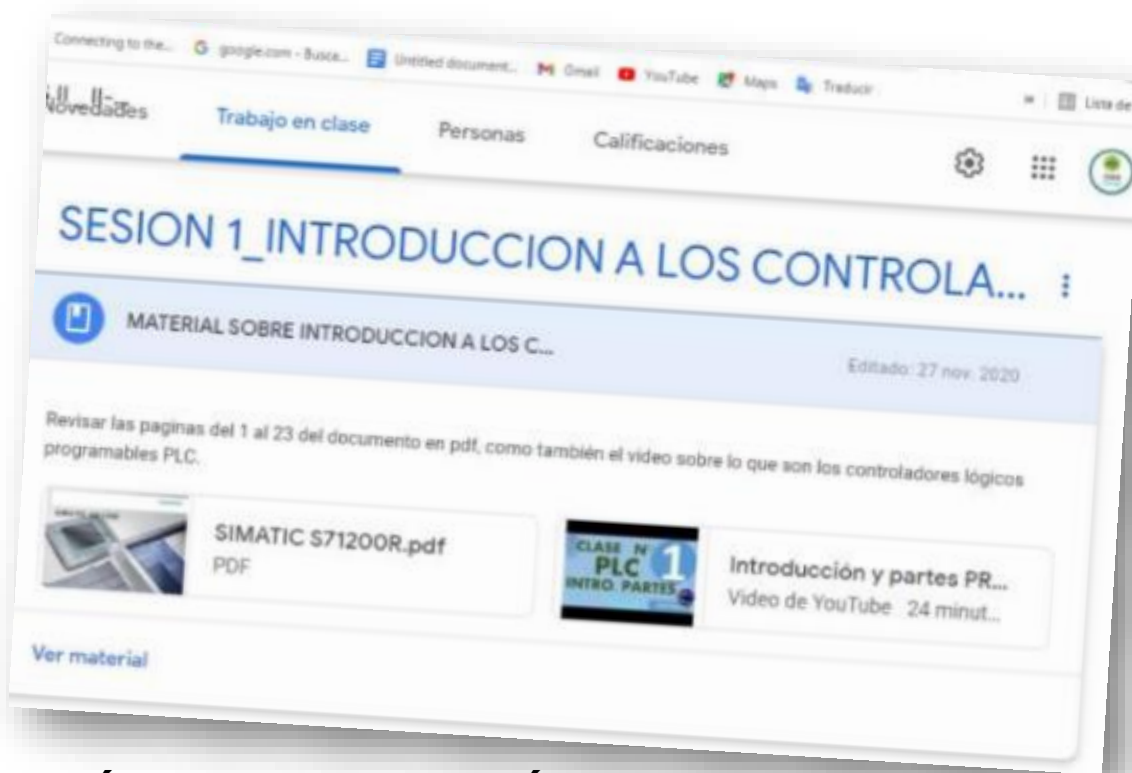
Connecting to the... google.com - Busca... Untitled document... Gmail YouTube Maps Traducir

Lista de

Novedades Trabajo en clase Personas Calificaciones

SESION 1_INTRODUCCION A LOS CONTROLA...

MATERIAL SOBRE INTRODUCCION A LOS C...

Editado: 27 nov. 2020

Revisar las paginas del 1 al 23 del documento en pdf, como también el video sobre lo que son los controladores lógicos programables PLC.

SIMATIC S71200R.pdf
PDF

CLASE N° 1 PLC INTRO PARTES

Introducción y partes PR...
Video de YouTube 24 minut...

Ver material